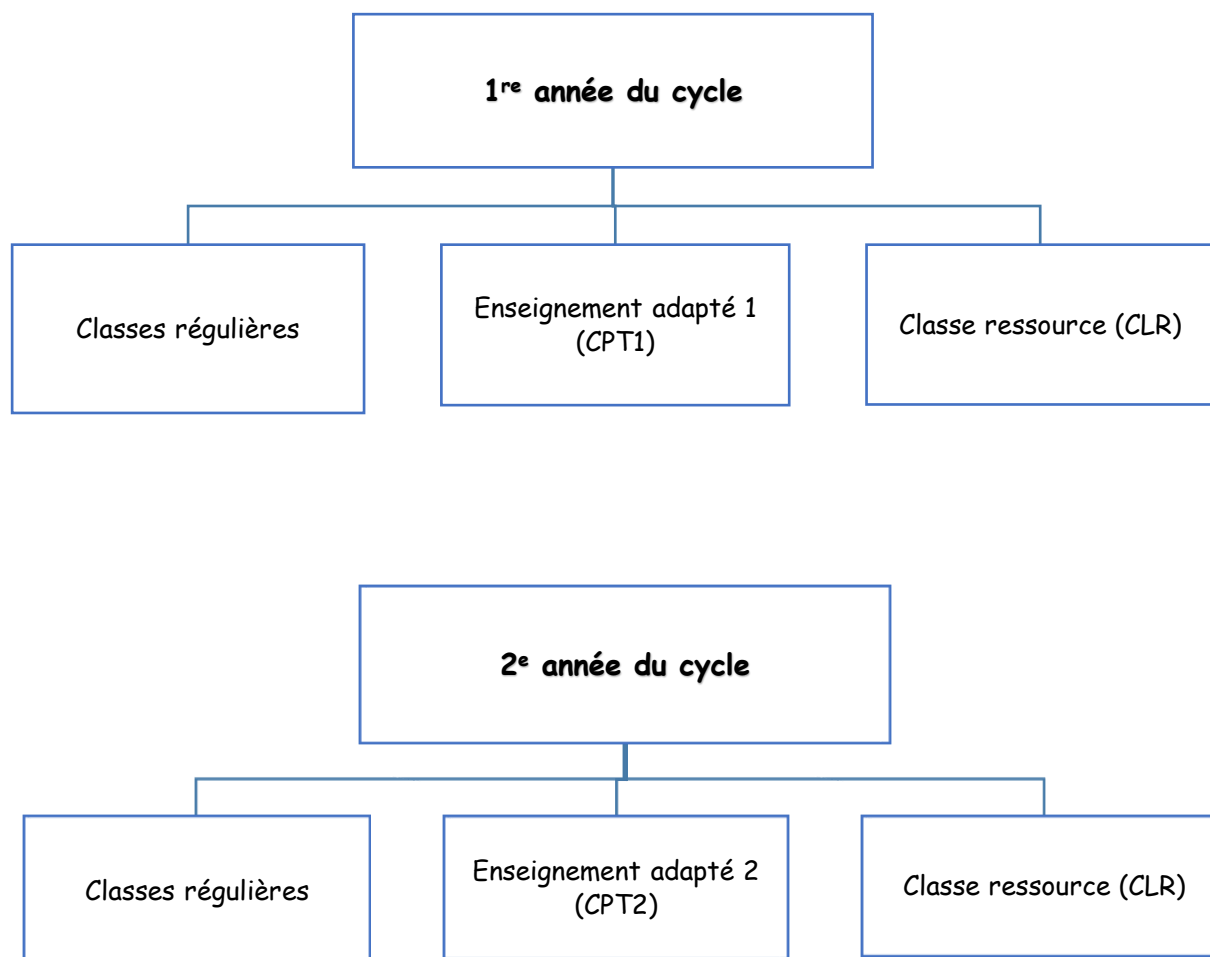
**1$^{re}$ année du cycle**

Classes régulières

Enseignement adapté 1 (CPT1)

Classe ressource (CLR)

**2$^{e}$ année du cycle**

Classes régulières

Enseignement adapté 2 (CPT2)

Classe ressource (CLR)